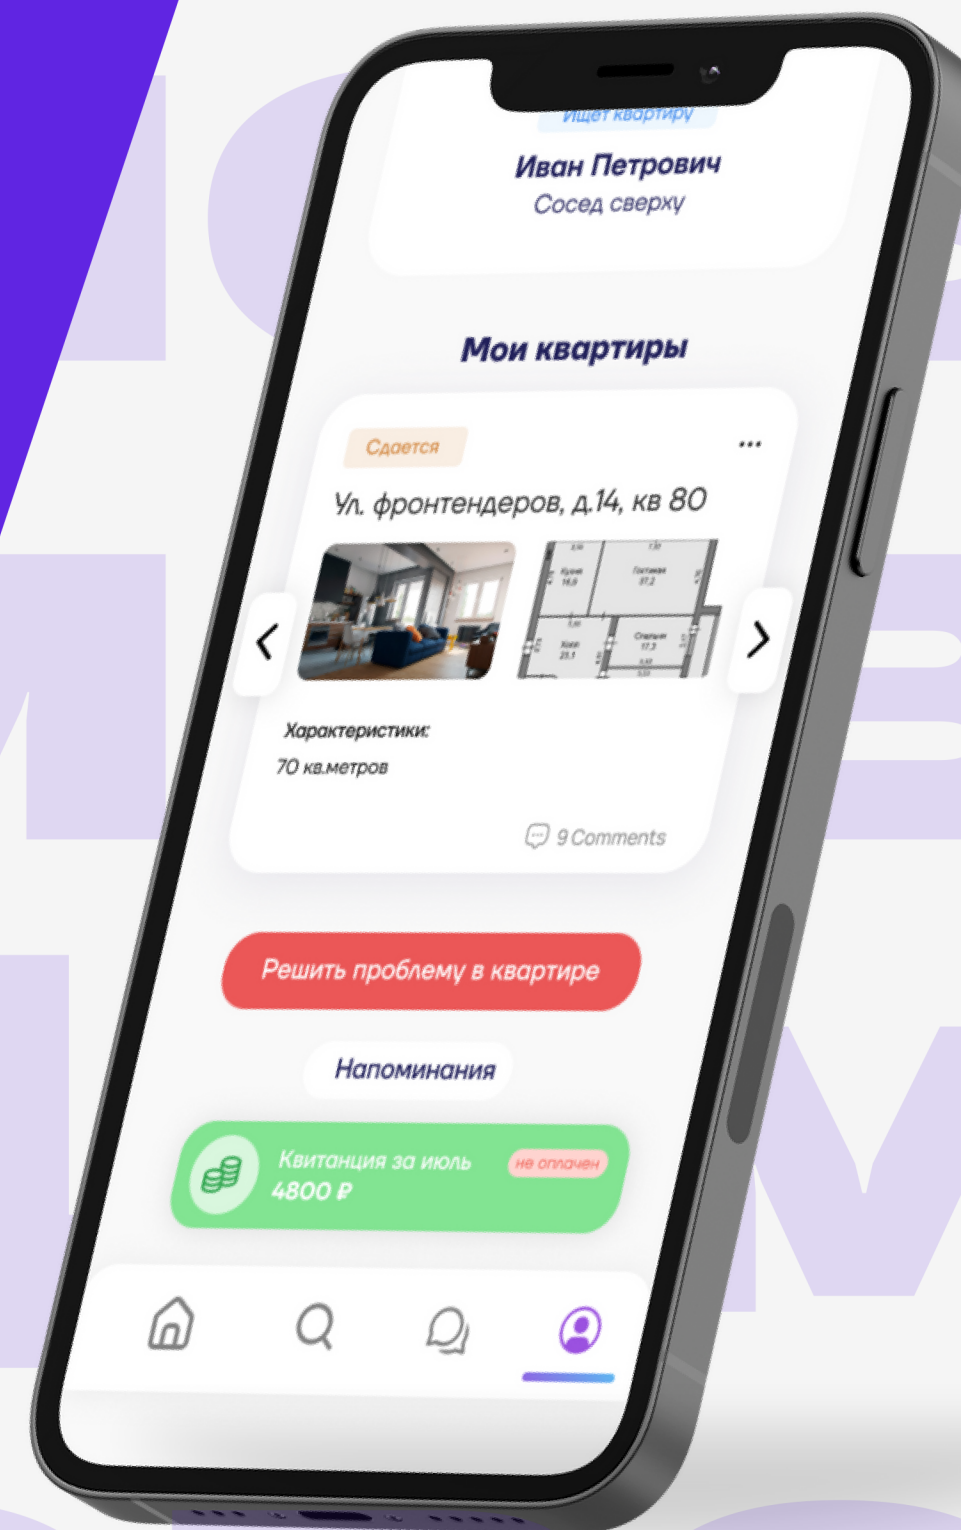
Ищет квартиру

Иван Петрович
Сосед сверху

Мои квартиры

Сдается

...

Ул. фронтендеров, д.14, кв 80

Кухня
Гостиная
Холл
Спальня

Характеристики:
70 кв.метров

9 Comments

Решить проблему в квартире

Напоминания

Квитанция за июль
4800 ₽
не оплачен